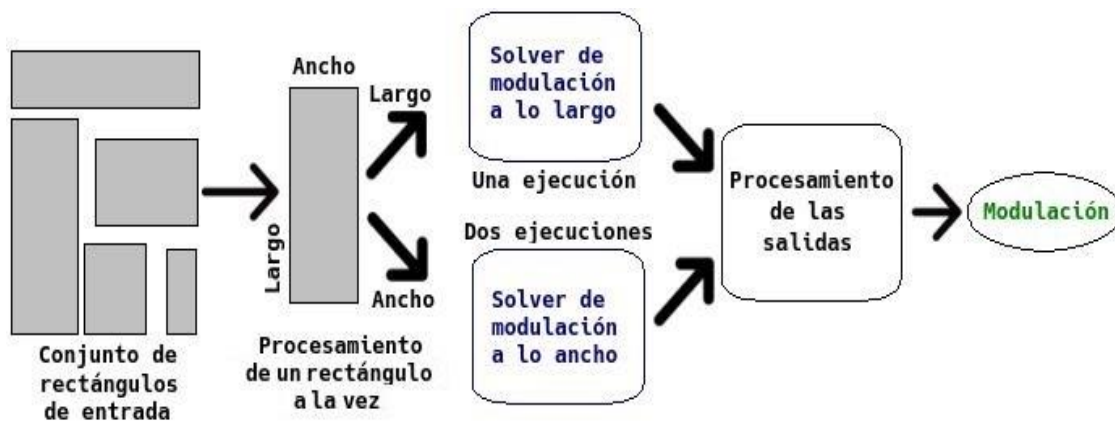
Conjunto de rectángulos de entrada

Ancho

Largo

Procesamiento de un rectángulo a la vez

Largo

Ancho

Solver de modulación a lo largo

Una ejecución

Dos ejecuciones

Solver de modulación a lo ancho

Procesamiento de las salidas

Modulación